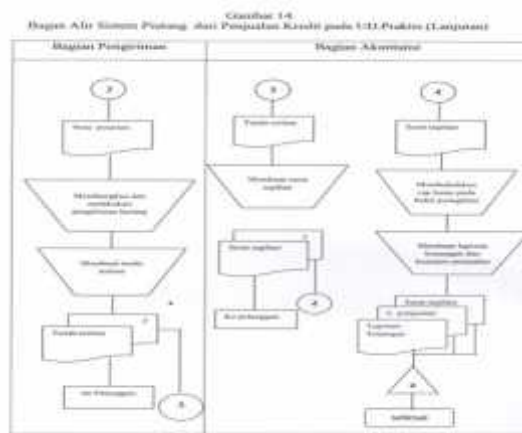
Gambar 14
Bagan Alir Sistem Piutang dan Penjualan Kredit pada UD.Praktis (Lanjutan)

| Bagian Pengiriman | Bagian Akuntansi |
|---|---|

3

Surat pesanan

Menyiapkan dan melakukan pengiriman barang

Membuat tanda terima

Tanda terima

ke Pelanggan

5

3

Tanda terima

Membuat surat tagihan

Surat tagihan

4

Ke pelanggan

4

Surat tagihan

Membukukan no Surat pada buku penagihan

Membuat laporan keuangan dan laporan penjualan

Surat tagihan

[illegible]

Laporan keuangan

A

Selesai